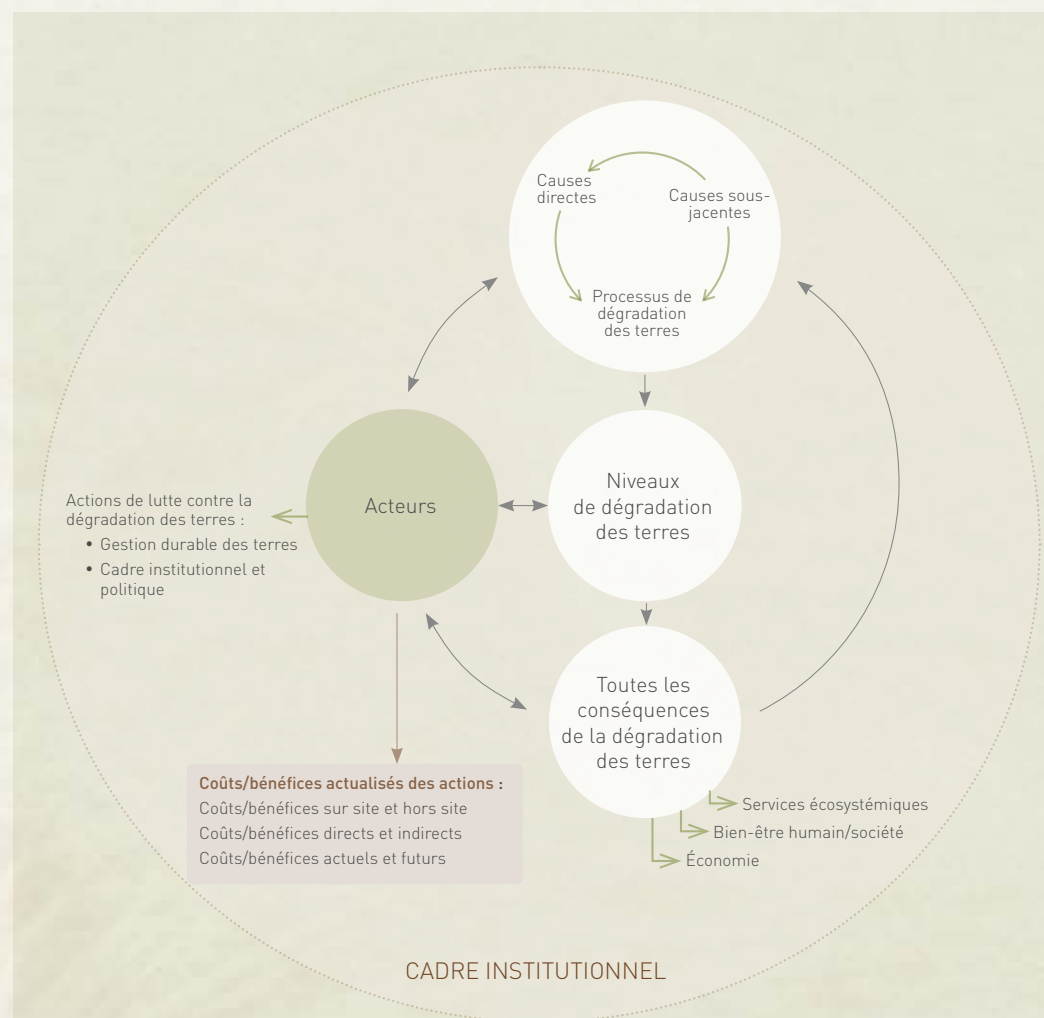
Causes directes

Causes sous-jacentes

Processus de dégradation des terres

Acteurs

Niveaux de dégradation des terres

Actions de lutte contre la dégradation des terres :
• Gestion durable des terres
• Cadre institutionnel et politique

Toutes les conséquences de la dégradation des terres

Services écosystémiques
Bien-être humain/société
Économie

Coûts/bénéfices actualisés des actions :
Coûts/bénéfices sur site et hors site
Coûts/bénéfices directs et indirects
Coûts/bénéfices actuels et futurs

CADRE INSTITUTIONNEL